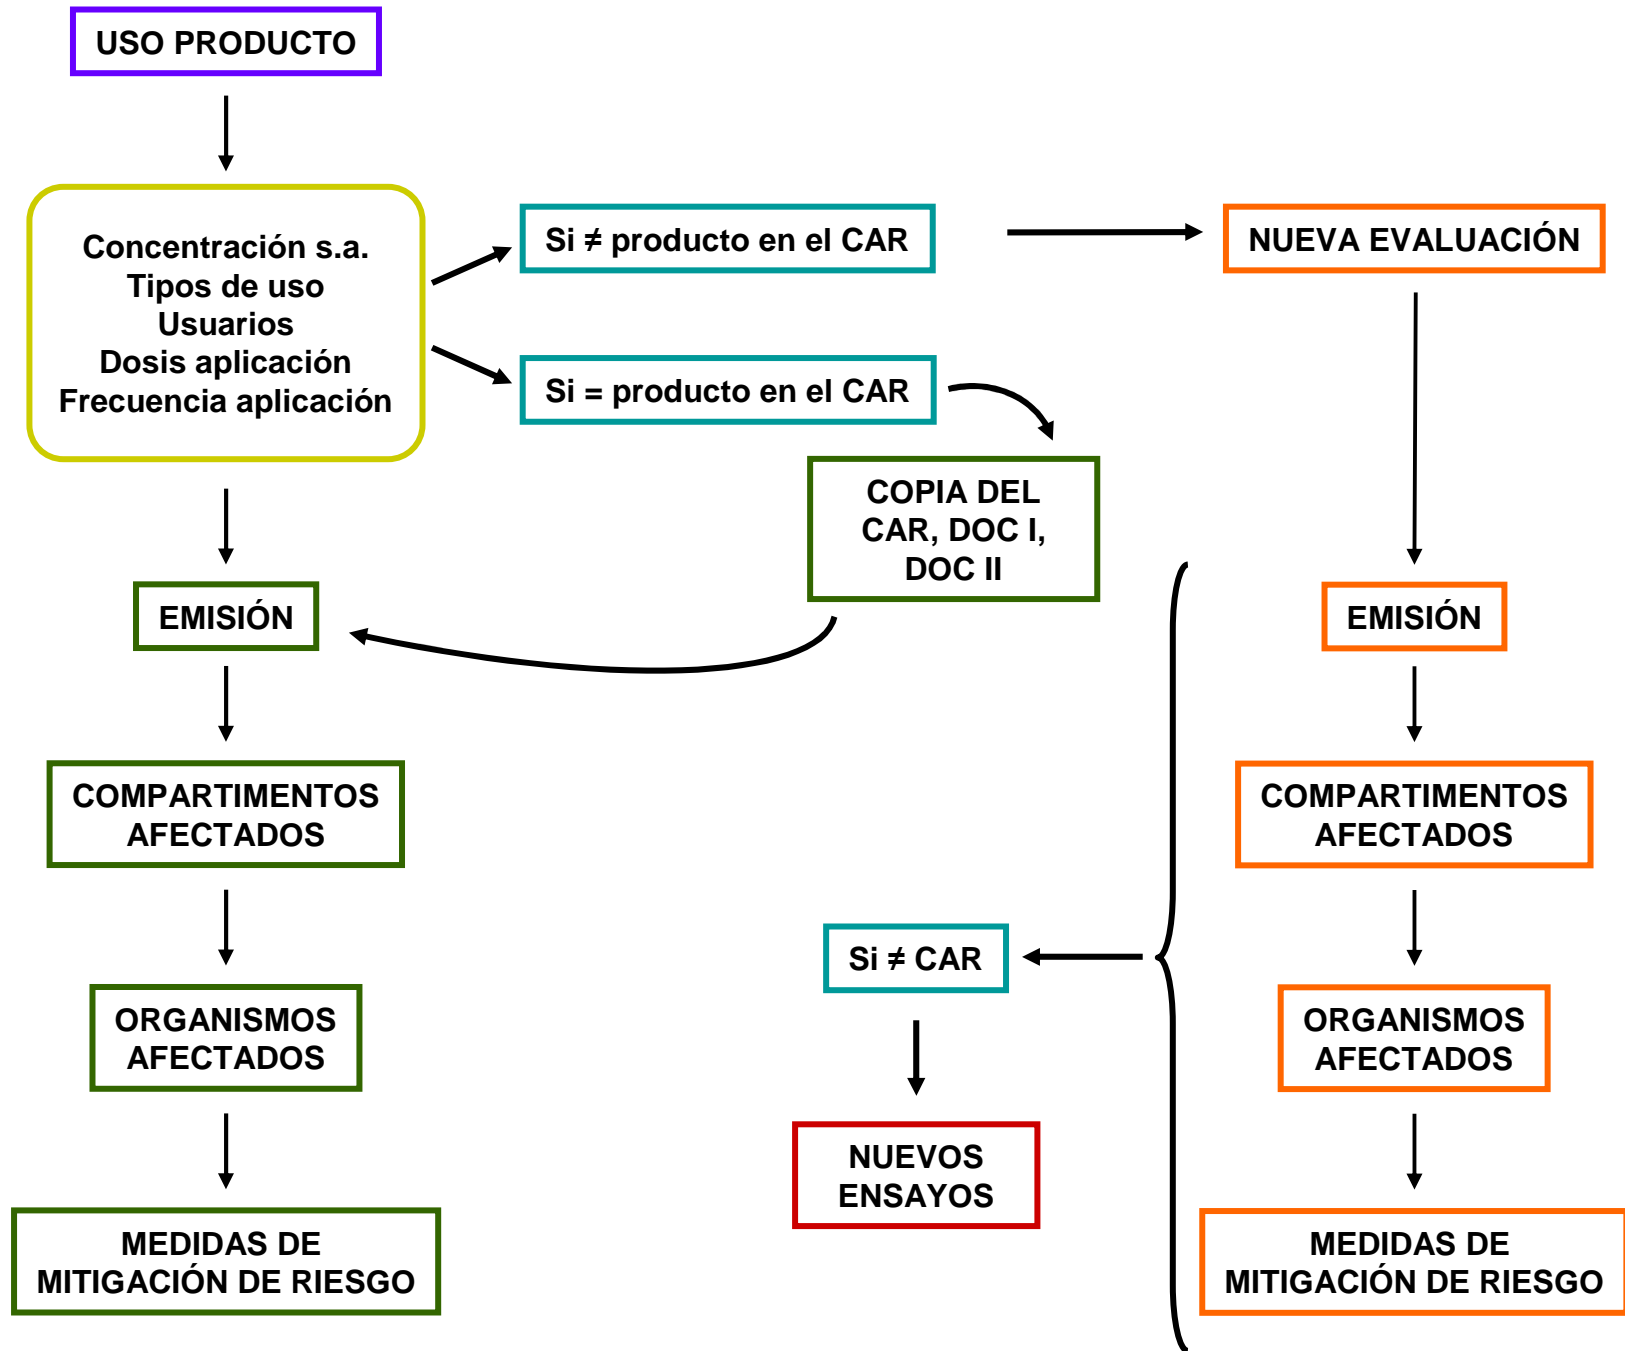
USO PRODUCTO

Concentración s.a.
Tipos de uso
Usuarios
Dosis aplicación
Frecuencia aplicación

Si $\neq$ producto en el CAR

NUEVA EVALUACIÓN

Si = producto en el CAR

COPIA DEL CAR, DOC I, DOC II

EMISIÓN

COMPARTIMENTOS AFECTADOS

ORGANISMOS AFECTADOS

MEDIDAS DE MITIGACIÓN DE RIESGO

EMISIÓN

COMPARTIMENTOS AFECTADOS

ORGANISMOS AFECTADOS

MEDIDAS DE MITIGACIÓN DE RIESGO

Si $\neq$ CAR

NUEVOS ENSAYOS